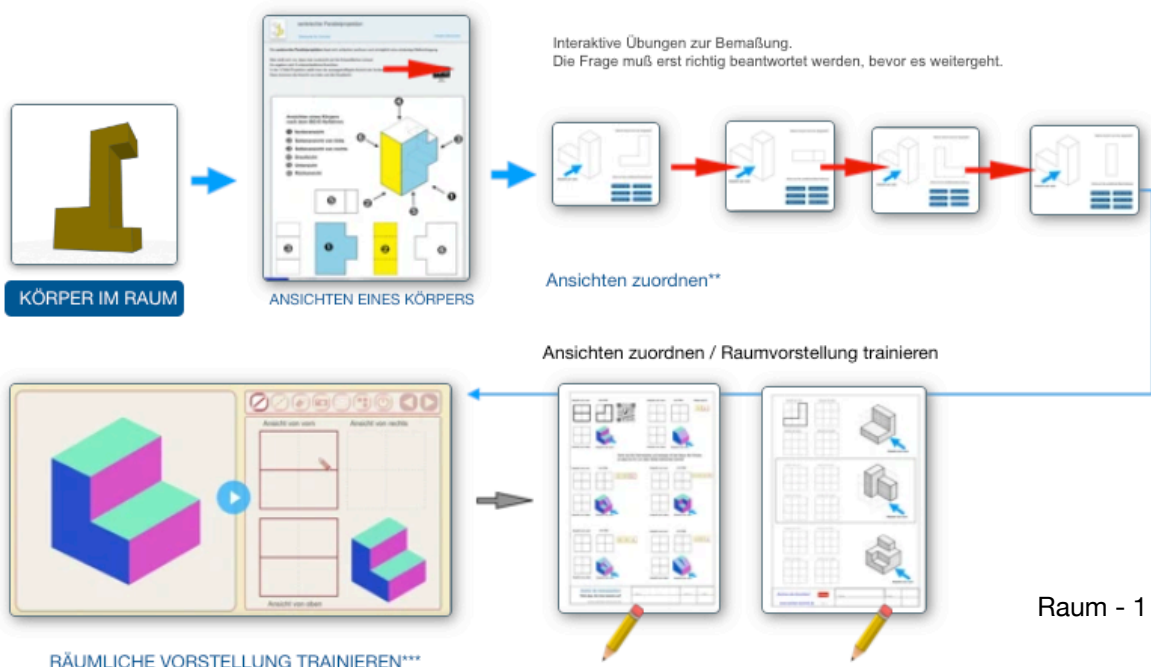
Interaktive Übungen zur Bemaßung.
Die Frage muß erst richtig beantwortet werden, bevor es weitergeht.

KÖRPER IM RAUM

senkrechte Parallelprojektion

Ansichten eines Körpers

ANSICHTEN EINES KÖRPERS

Ansichten zuordnen**

Ansichten zuordnen / Raumvorstellung trainieren

Ansicht von vorn

Ansicht von rechts

Ansicht von oben

RÄUMLICHE VORSTELLUNG TRAINIEREN***

Raum - 1